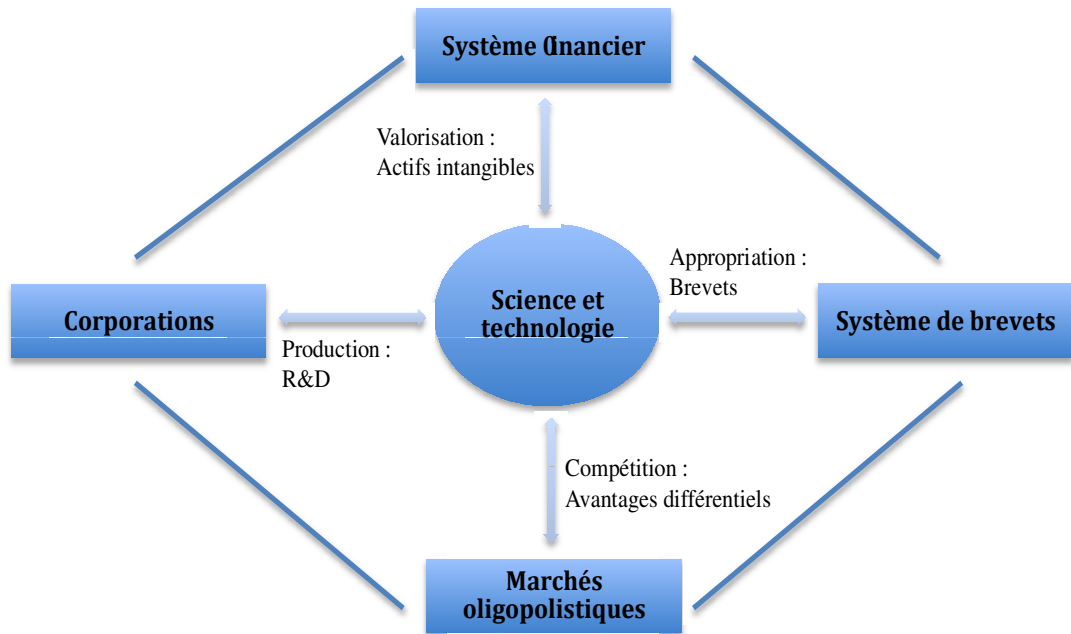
Système financier

Valorisation :
Actifs intangibles

Corporations

Science et technologie

Appropriation :
Brevets

Système de brevets

Production :
R&D

Compétition :
Avantages différentiels

Marchés oligopolistiques